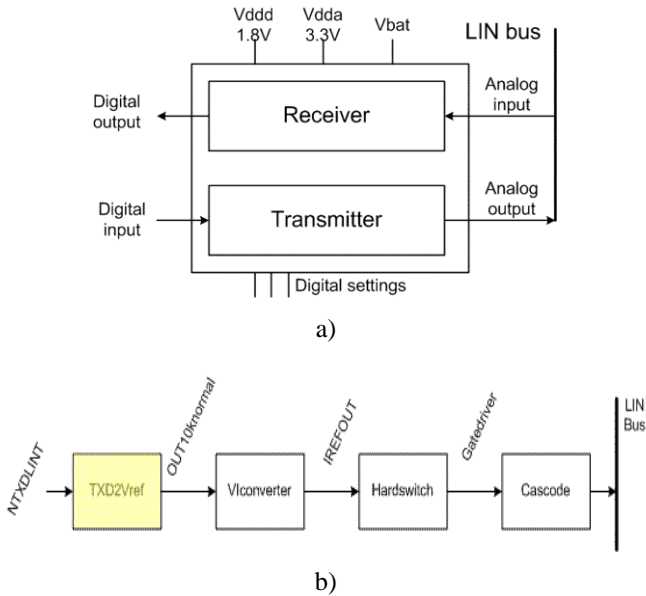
Vddd 1.8V
Vdda 3.3V
Vbat
LIN bus

Digital output
Receiver
Analog input

Digital input
Transmitter
Analog output

Digital settings

a)

NTXDLINT
TXD2Vref
OUT10knormal
VIconverter
IREFOUT
Hardswitch
Gatedriver
Cascode
LIN Bus

b)